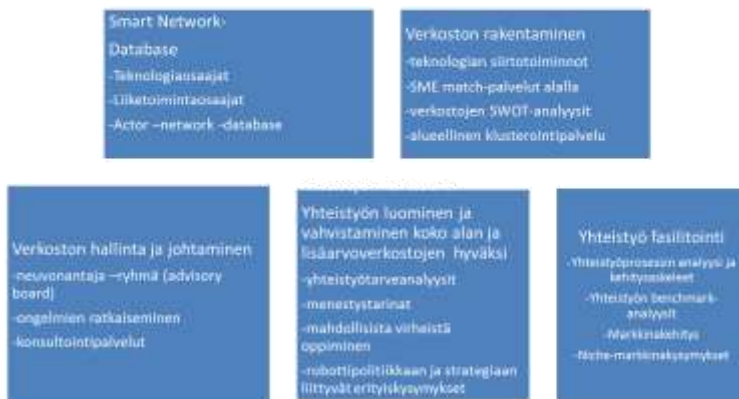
Smart Network-

Database

-Teknologiaosaajat

-Liiketoimintaosaajat

-Actor –network -database

Verkoston rakentaminen

-teknologian siirtotoiminnot

-SME match-palvelut alalla

-verkostojen SWOT-analyysit

-alueellinen klusterointipalvelu

Verkoston hallinta ja johtaminen

-neuvonantaja –ryhmä (advisory board)

-ongelmien ratkaiseminen

-konsultointipalvelut

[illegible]

Yhteistyön luominen ja vahvistaminen koko alan ja lisäarvoverkostojen hyväksi

-yhteistyötarveanalyysit

-menestystarinat

-mahdollisista virheistä oppiminen

-robottipolitiikkaan ja strategiaan liittyvät erityiskysymykset

Yhteistyö fasilitointi

-Yhteistyöprosessin analyysi ja kehitysaskeleet

-Yhteistyön benchmark-analyysit

-Markkinakehitys

-Niche-markkinakysymykset